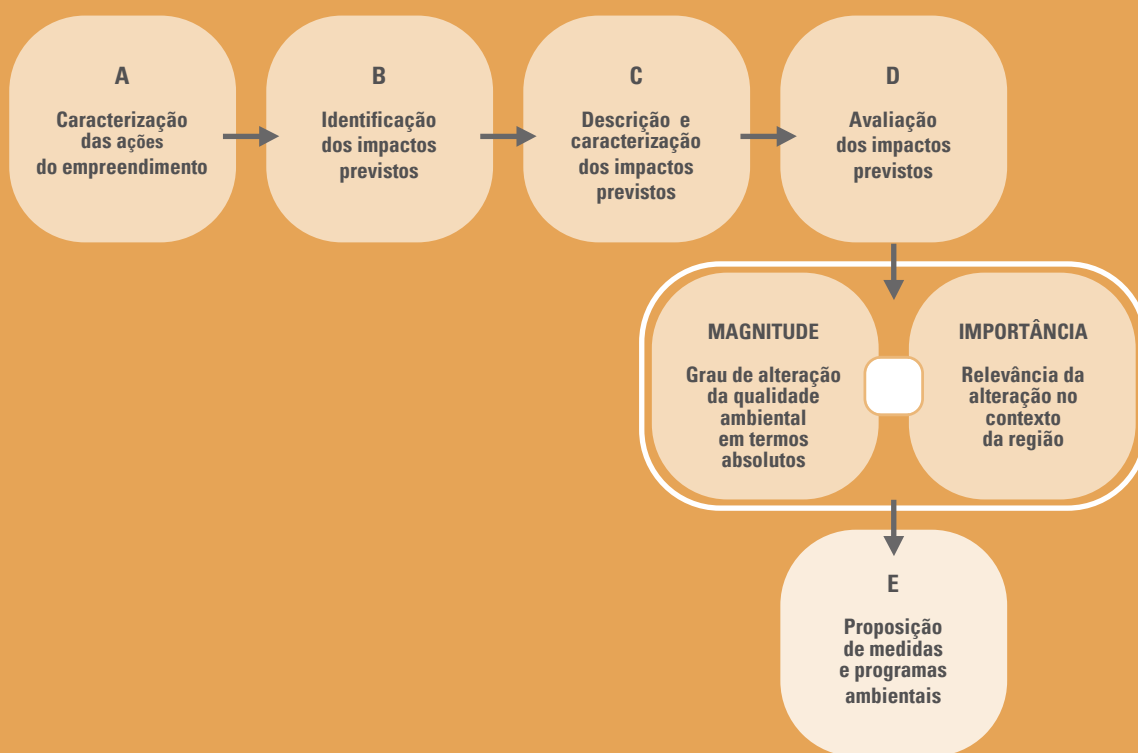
A

Caracterização das ações do empreendimento

B

Identificação dos impactos previstos

C

Descrição e caracterização dos impactos previstos

D

Avaliação dos impactos previstos

MAGNITUDE

Grau de alteração da qualidade ambiental em termos absolutos

IMPORTÂNCIA

Relevância da alteração no contexto da região

E

Proposição de medidas e programas ambientais